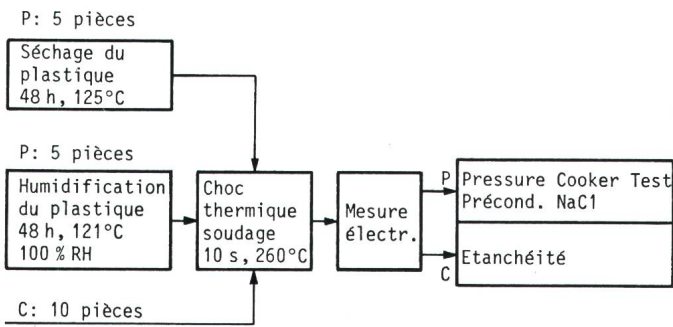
P: 5 pièces

Séchage du plastique 48 h, 125°C

P: 5 pièces

Humidification du plastique 48 h, 121°C 100 % RH

Choc thermique soudage 10 s, 260°C

Mesure électr.

P

Pressure Cooker Test Précond. NaC1

Etanchéité

C

C: 10 pièces